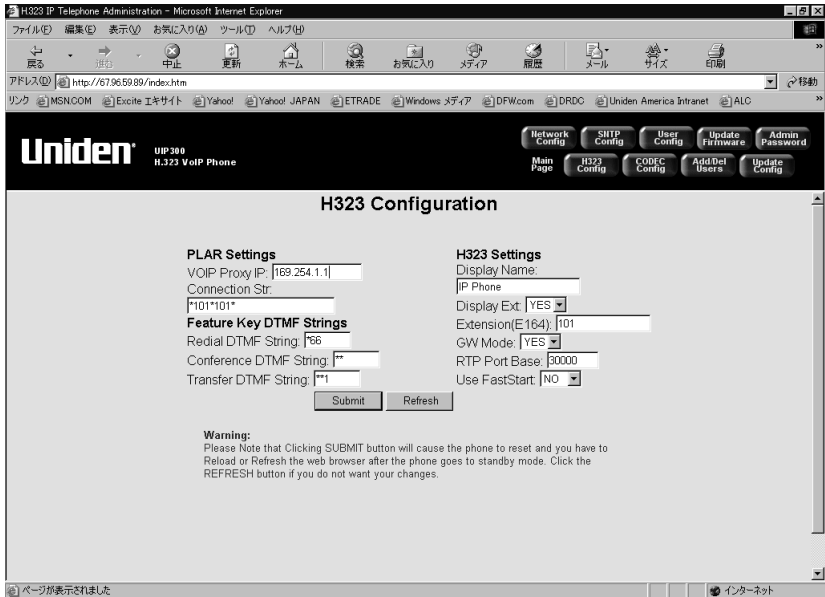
H323 IP Telephone Administration - Microsoft Internet Explorer

ファイル(F) 編集(E) 表示(V) お気に入り(A) ツール(T) ヘルプ(H)

戻る 進む 中止 更新 ホーム 検索 お気に入り メディア 履歴 メール サイズ 印刷

アドレス(D) http://67.96.59.89/index.htm

移動

リンク MSN.COM Excite エキサイト Yahoo! Yahoo! JAPAN ETRADE Windows メディア DFW.com DRDC Uniden America Intranet ALC

Uniden

UIP300
H.323 VoIP Phone

Network Config | SNTP Config | User Config | Update Firmware | Admin Password
Main Page | H323 Config | CODEC Config | Add/Del Users | Update Config

H323 Configuration

PLAR Settings
VOIP Proxy IP: 169.254.1.1
Connection Str:
*101*101*
Feature Key DTMF Strings
Redial DTMF String: *66
Conference DTMF String: **
Transfer DTMF String: **1

H323 Settings
Display Name:
IP Phone
Display Ext: YES
Extension(E164): 101
GW Mode: YES
RTP Port Base: 30000
Use FastStart: NO

Submit | Refresh

Warning:
Please Note that Clicking SUBMIT button will cause the phone to reset and you have to Reload or Refresh the web browser after the phone goes to standby mode. Click the REFRESH button if you do not want your changes.

ページが表示されました

インターネット